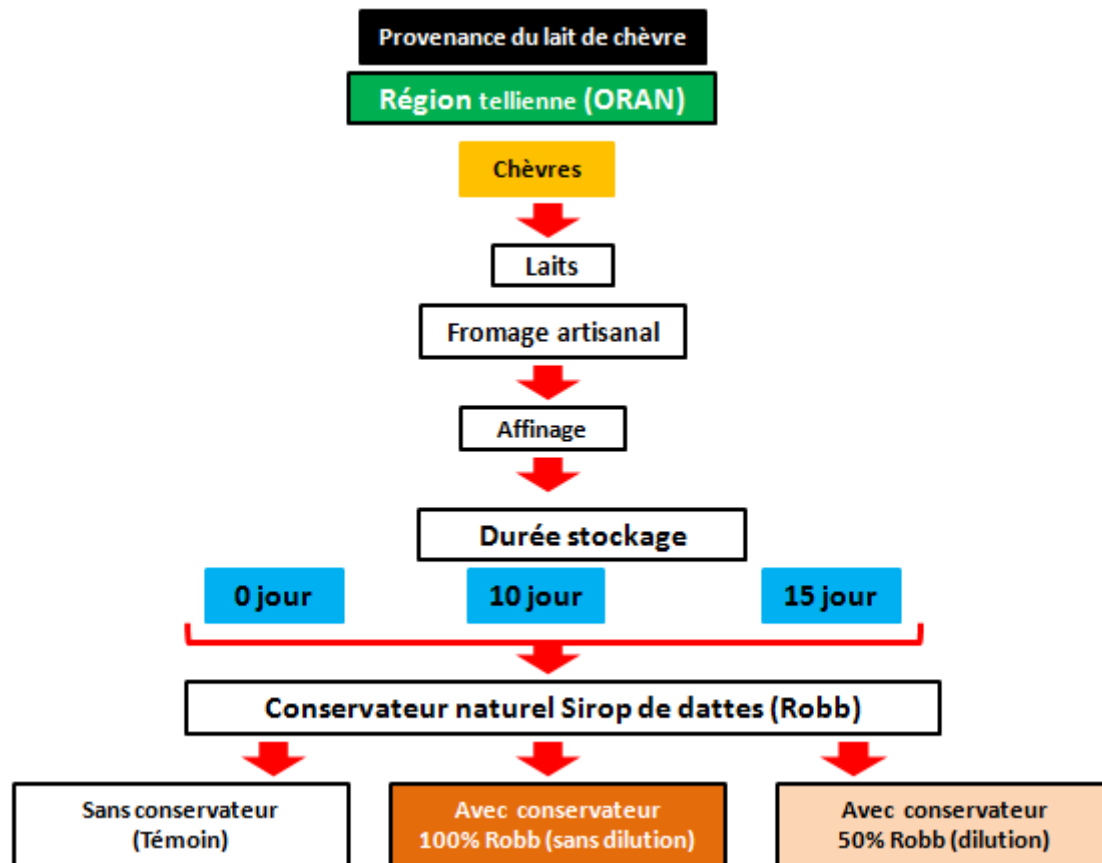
Provenance du lait de chèvre

Région tellienne (ORAN)

Chèvres

Laits

Fromage artisanal

Affinage

Durée stockage

0 jour

10 jour

15 jour

Conservateur naturel Sirop de dattes (Robb)

Sans conservateur (Témoin)

Avec conservateur 100% Robb (sans dilution)

Avec conservateur 50% Robb (dilution)